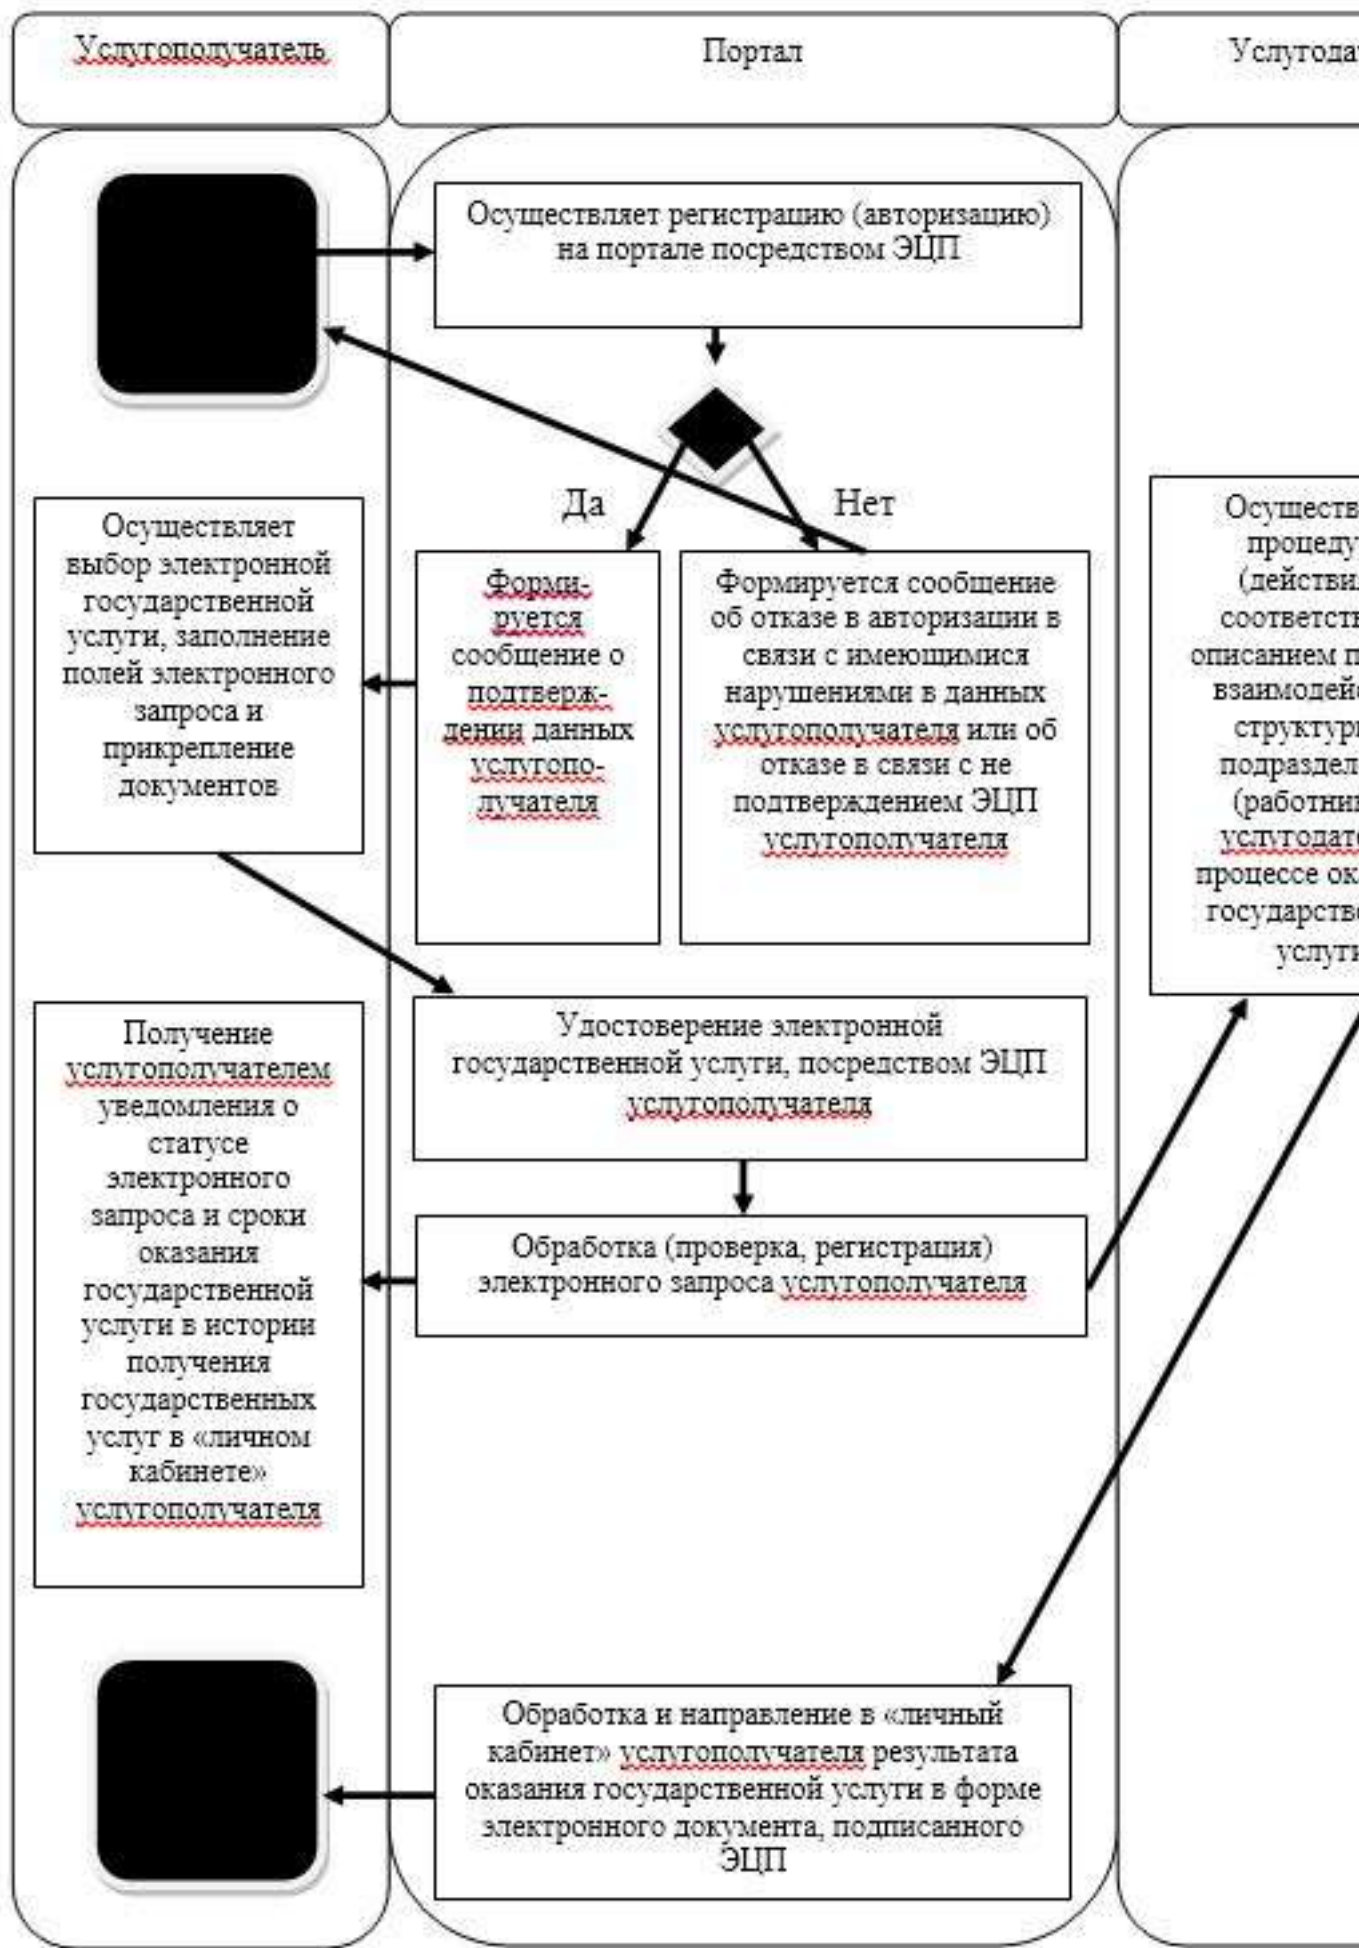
Услугополучатель

Портал

Услугодат

Осуществляет регистрацию (авторизацию) на портале посредством ЭЦП

Да

Нет

Осуществляет выбор электронной государственной услуги, заполнение полей электронного запроса и прикрепление документов

Формируется сообщение о подтверждении данных услугополучателя

Формируется сообщение об отказе в авторизации в связи с имеющимися нарушениями в данных услугополучателя или об отказе в связи с не подтверждением ЭЦП услугополучателя

Осуществ процеду (действи соответств описанием п взаимодейс структурн подраздел (работник услугодат процессе ок государств услуги

Получение услугополучателем уведомления о статусе электронного запроса и сроки оказания государственной услуги в истории получения государственных услуг в «личном кабинете» услугополучателя

Удостоверение электронной государственной услуги, посредством ЭЦП услугополучателя

Обработка (проверка, регистрация) электронного запроса услугополучателя

Обработка и направление в «личный кабинет» услугополучателя результата оказания государственной услуги в форме электронного документа, подписанного ЭЦП